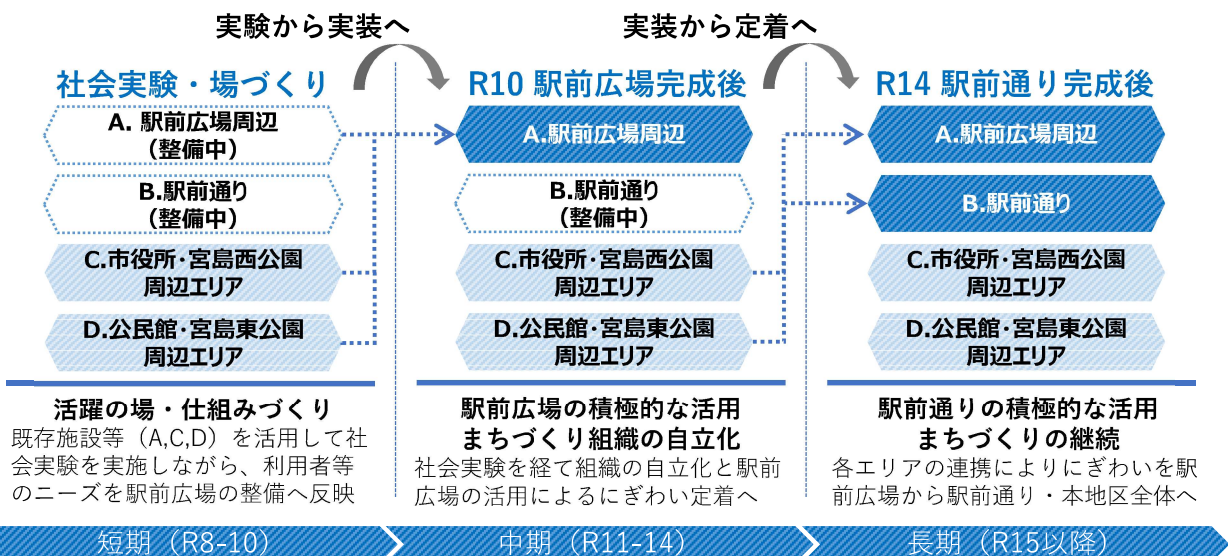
実験から実装へ

実装から定着へ

社会実験・場づくり

A. 駅前広場周辺
（整備中）

B.駅前通り
（整備中）

C.市役所・宮島西公園
周辺エリア

D.公民館・宮島東公園
周辺エリア

活躍の場・仕組みづくり
既存施設等（A,C,D）を活用して社会実験を実施しながら、利用者等のニーズを駅前広場の整備へ反映

R10 駅前広場完成後

A.駅前広場周辺

B.駅前通り
（整備中）

C.市役所・宮島西公園
周辺エリア

D.公民館・宮島東公園
周辺エリア

駅前広場の積極的な活用
まちづくり組織の自立化
社会実験を経て組織の自立化と駅前広場の活用によるにぎわい定着へ

R14 駅前通り完成後

A.駅前広場周辺

B.駅前通り

C.市役所・宮島西公園
周辺エリア

D.公民館・宮島東公園
周辺エリア

駅前通りの積極的な活用
まちづくりの継続
各エリアの連携によりにぎわいを駅前広場から駅前通り・本地区全体へ

短期（R8-10）

中期（R11-14）

長期（R15以降）